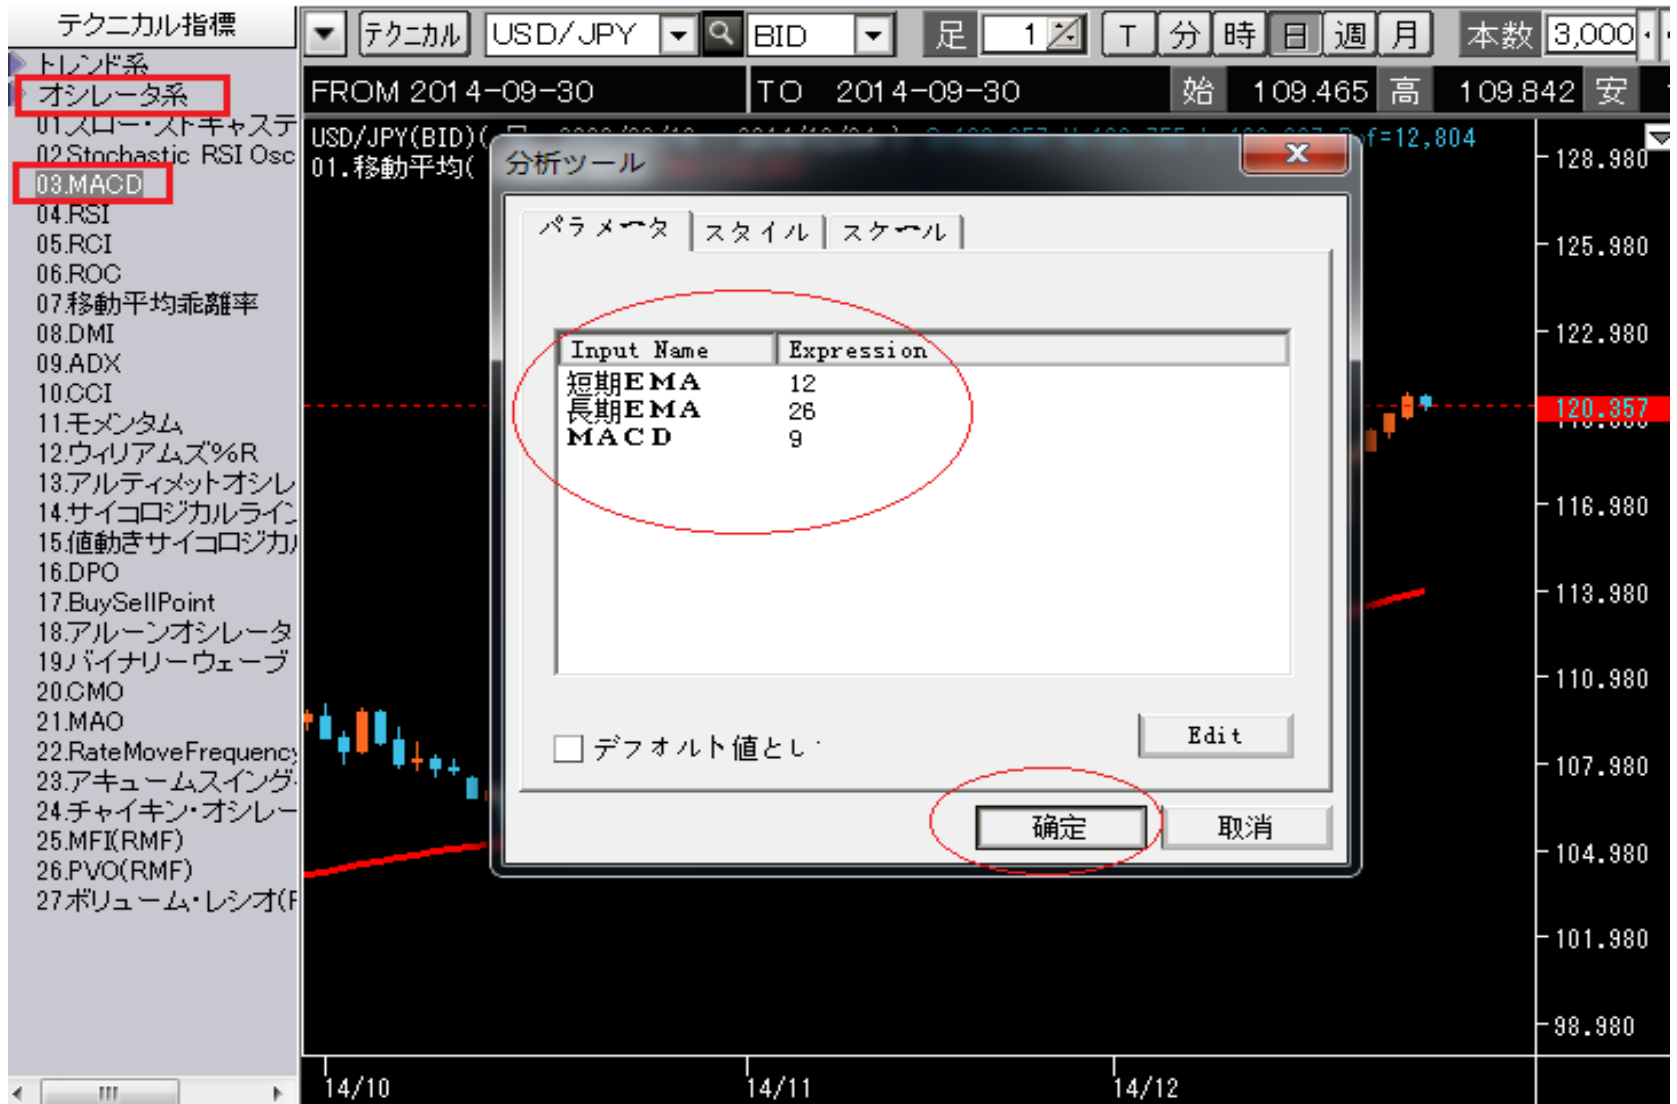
テクニカル指標

トレンド系
オシレータ系
01.スロー・ストキャステ
02.Stochastic RSI Osc
03.MACD
04.RSI
05.RCI
06.ROC
07.移動平均乖離率
08.DMI
09.ADX
10.CCI
11.モメンタム
12.ウィリアムズ%R
13.アルティメットオシレ
14.サイコロジカルライン
15.値動きサイコロジカル
16.DPO
17.BuySellPoint
18.アルーンオシレータ
19.バイナリーウェーブ
20.CMO
21.MAO
22.RateMoveFrequency
23.アキュームスイング
24.チャイキン・オシレー
25.MFI(RMF)
26.PVO(RMF)
27.ボリューム・レシオ(F

テクニカル | USD/JPY | BID | 足 | 1 | T | 分 | 時 | 日 | 週 | 月 | 本数 | 3,000

FROM 2014-09-30 | TO 2014-09-30 | 始 109.465 | 高 109.842 | 安

USD/JPY(BID)( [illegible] f=12,804
01.移動平均(

分析ツール

パラメータ | スタイル | スケール

| Input Name | Expression |
|---|---|
| 短期EMA | 12 |
| 長期EMA | 26 |
| MACD | 9 |

デフォルト値とし

Edit

確定 | 取消

128.980
125.980
122.980
120.357
116.980
113.980
110.980
107.980
104.980
101.980
98.980

14/10
14/11
14/12